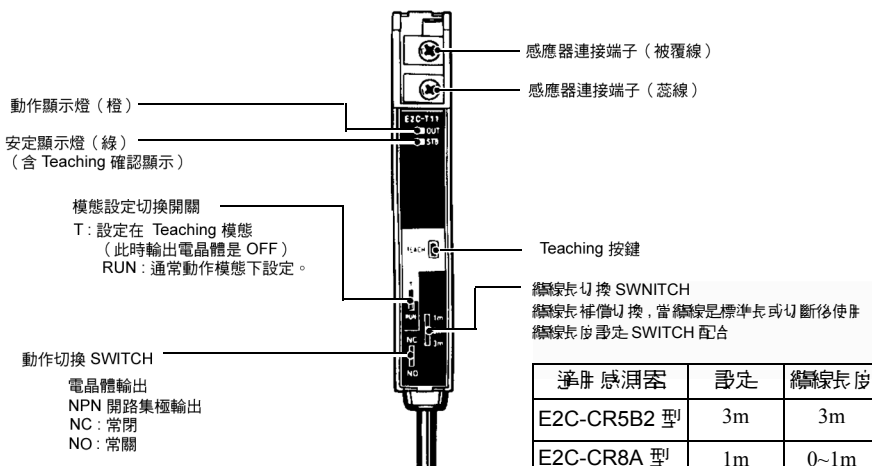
感應器連接端子（被覆線）

感應器連接端子（蕊線）

動作顯示燈（橙）

安定顯示燈（綠）
（含 Teaching 確認顯示）

E2C-T11
OUT
STB

模態設定切換開關
T：設定在 Teaching 模態
（此時輸出電晶體是 OFF）
RUN：通常動作模態下設定。

TEACH

Teaching 按鍵

T
RUN

纜線長切換 SWNITCH
纜線長補償切換，當纜線是標準長或切斷後使用
纜線長度設定 SWITCH 配合

1m
3m

動作切換 SWITCH

NC
NO

電晶體輸出
NPN 開路集極輸出
NC：常閉
NO：常開

| 渉用感測器 | 設定 | 纜線長度 |
|---|---|---|
| E2C-CR5B2 型 | 3m | 3m |
| E2C-CR8A 型 | 1m | 0~1m |